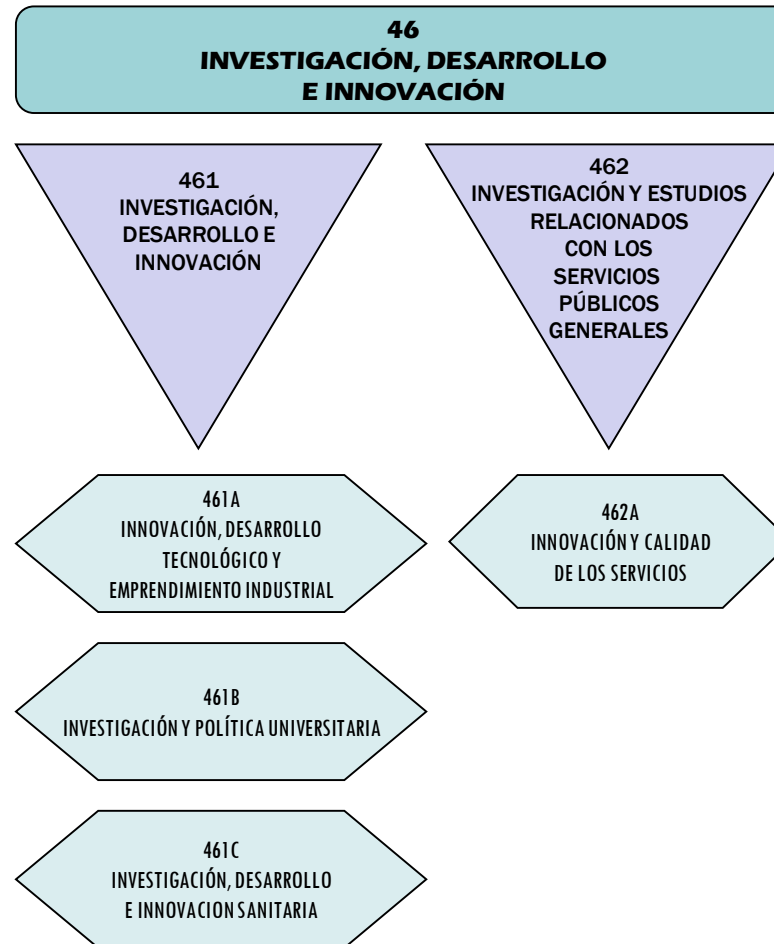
46
INVESTIGACIÓN, DESARROLLO
E INNOVACIÓN

461
INVESTIGACIÓN,
DESARROLLO E
INNOVACIÓN

462
INVESTIGACIÓN Y ESTUDIOS
RELACIONADOS
CON LOS
SERVICIOS
PÚBLICOS
GENERALES

461A
INNOVACIÓN, DESARROLLO
TECNOLÓGICO Y
EMPRENDIMIENTO INDUSTRIAL

462A
INNOVACIÓN Y CALIDAD
DE LOS SERVICIOS

461B
INVESTIGACIÓN Y POLÍTICA UNIVERSITARIA

461C
INVESTIGACIÓN, DESARROLLO
E INNOVACION SANITARIA